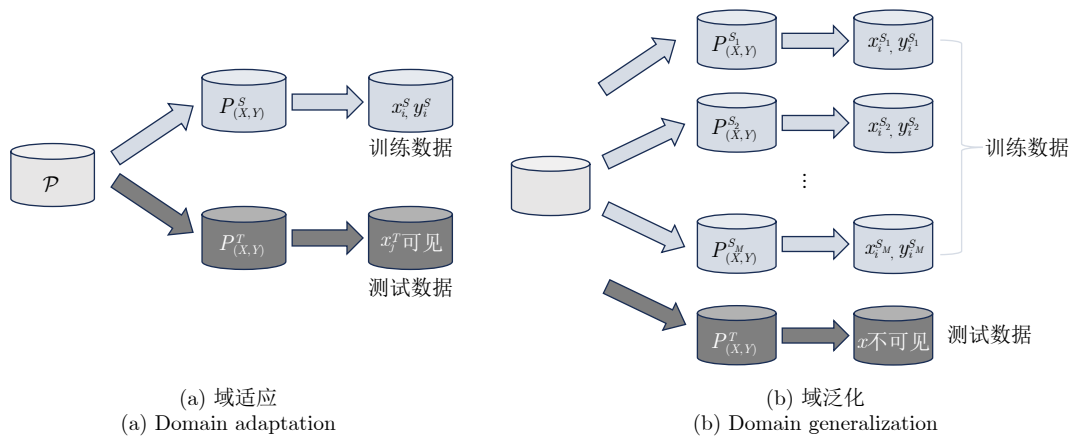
$\mathcal{P}$

$P^S_{(X,Y)}$

$x^S_{i,} y^S_i$

训练数据

$P^T_{(X,Y)}$

$x^T_j$可见

测试数据

(a) 域适应
(a) Domain adaptation

$P^{S_1}_{(X,Y)}$

$x^{S_1}_i, y^{S_1}_i$

$P^{S_2}_{(X,Y)}$

$x^{S_2}_i, y^{S_2}_i$

⋮

$P^{S_M}_{(X,Y)}$

$x^{S_M}_i, y^{S_M}_i$

训练数据

$P^T_{(X,Y)}$

$x$不可见

测试数据

(b) 域泛化
(b) Domain generalization